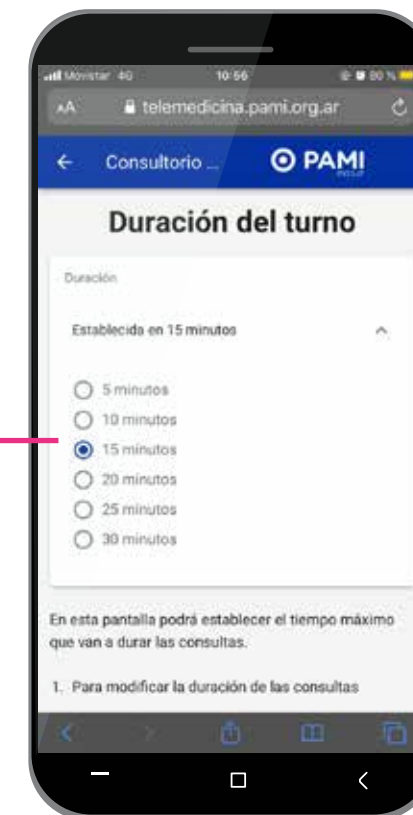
Movistar 4G 10:56 80 %

AA telemedicina.pami.org.ar

← Consultorio ... PAMI

Duración del turno

Duración

Establecida en 15 minutos

5 minutos
10 minutos
15 minutos
20 minutos
25 minutos
30 minutos

En esta pantalla podrá establecer el tiempo máximo que van a durar las consultas.

1. Para modificar la duración de las consultas